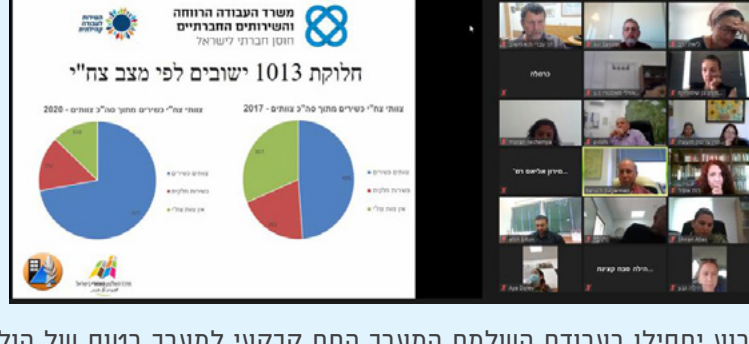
משרד העבודה הרווחה והשירותים החברתיים
חוסן חברתי לישראל

חלוקת 1013 ישובים לפי מצב צח"י

צוותי צח"י כשירים מתוך סה"כ צוותים - 2020

צוותי צח"י כשירים מתוך סה"כ צוותים - 2017

צוותים כשירים
כשירות חלקית
אין צוות צח"י

צוותים כשירים
כשירות חלקית
אין צוות צח"י

כרמלה

...מירון אליאס רמ"

...הילה סבח קצינת

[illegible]